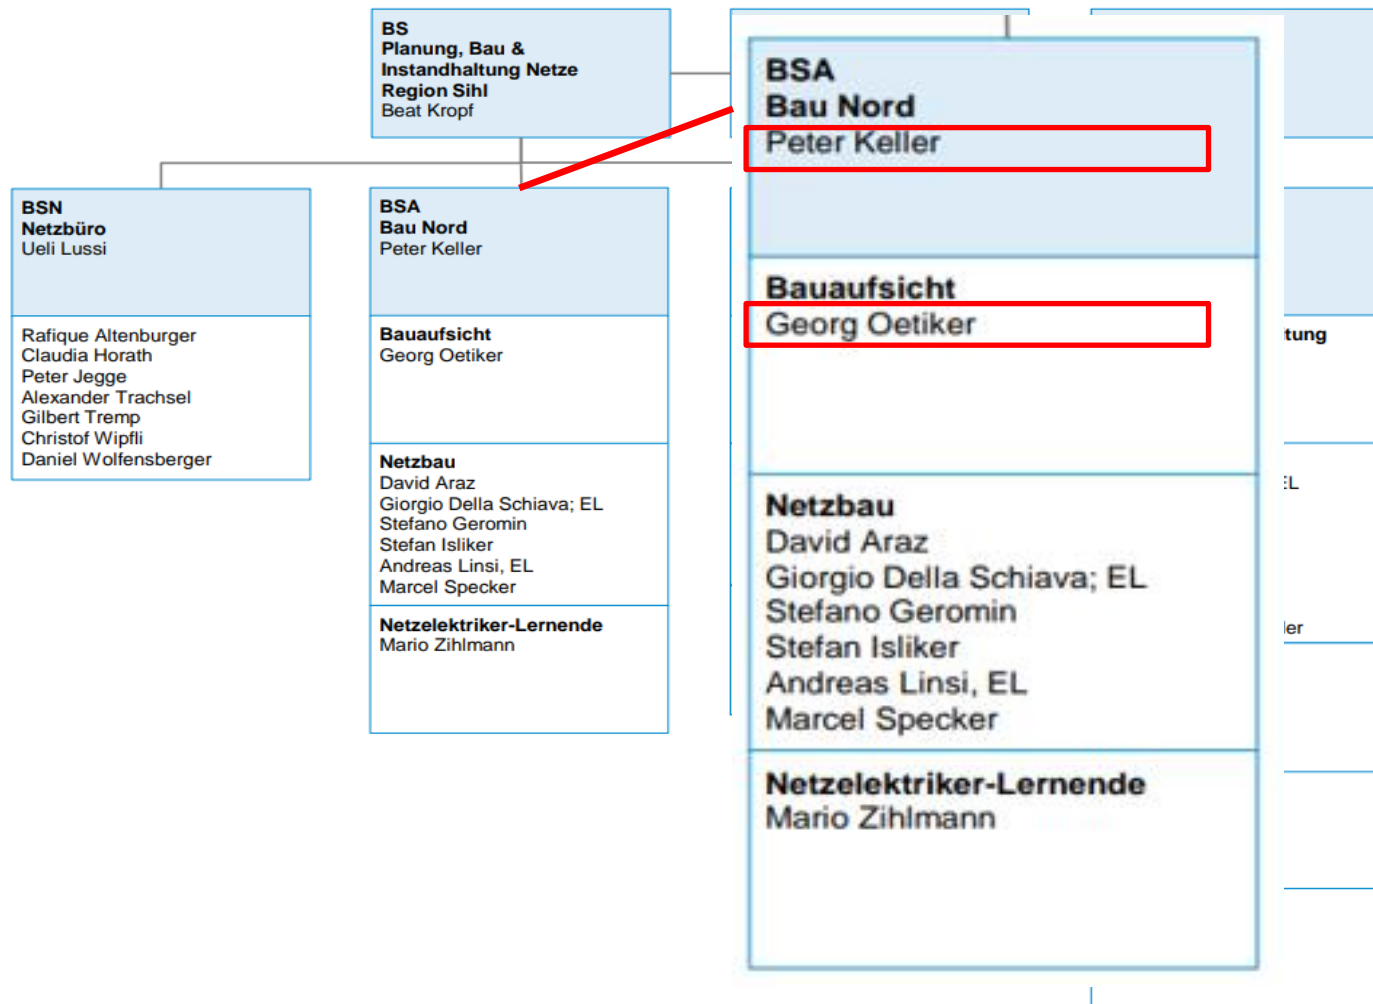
**BS**
**Planung, Bau &**
**Instandhaltung Netze**
**Region Sihl**
Beat Kropf

**BSN**
**Netzbüro**
Ueli Lussi

Rafique Altenburger
Claudia Horath
Peter Jegge
Alexander Trachsel
Gilbert Tremp
Christof Wipfli
Daniel Wolfensberger

**BSA**
**Bau Nord**
Peter Keller

**Bauaufsicht**
Georg Oetiker

**Netzbau**
David Araz
Giorgio Della Schiava; EL
Stefano Geromin
Stefan Isliker
Andreas Linsi, EL
Marcel Specker

**Netzelektriker-Lernende**
Mario Zihlmann

**BSA**
**Bau Nord**
Peter Keller

**Bauaufsicht**
Georg Oetiker

**Netzbau**
David Araz
Giorgio Della Schiava; EL
Stefano Geromin
Stefan Isliker
Andreas Linsi, EL
Marcel Specker

**Netzelektriker-Lernende**
Mario Zihlmann

tung
EL
ler